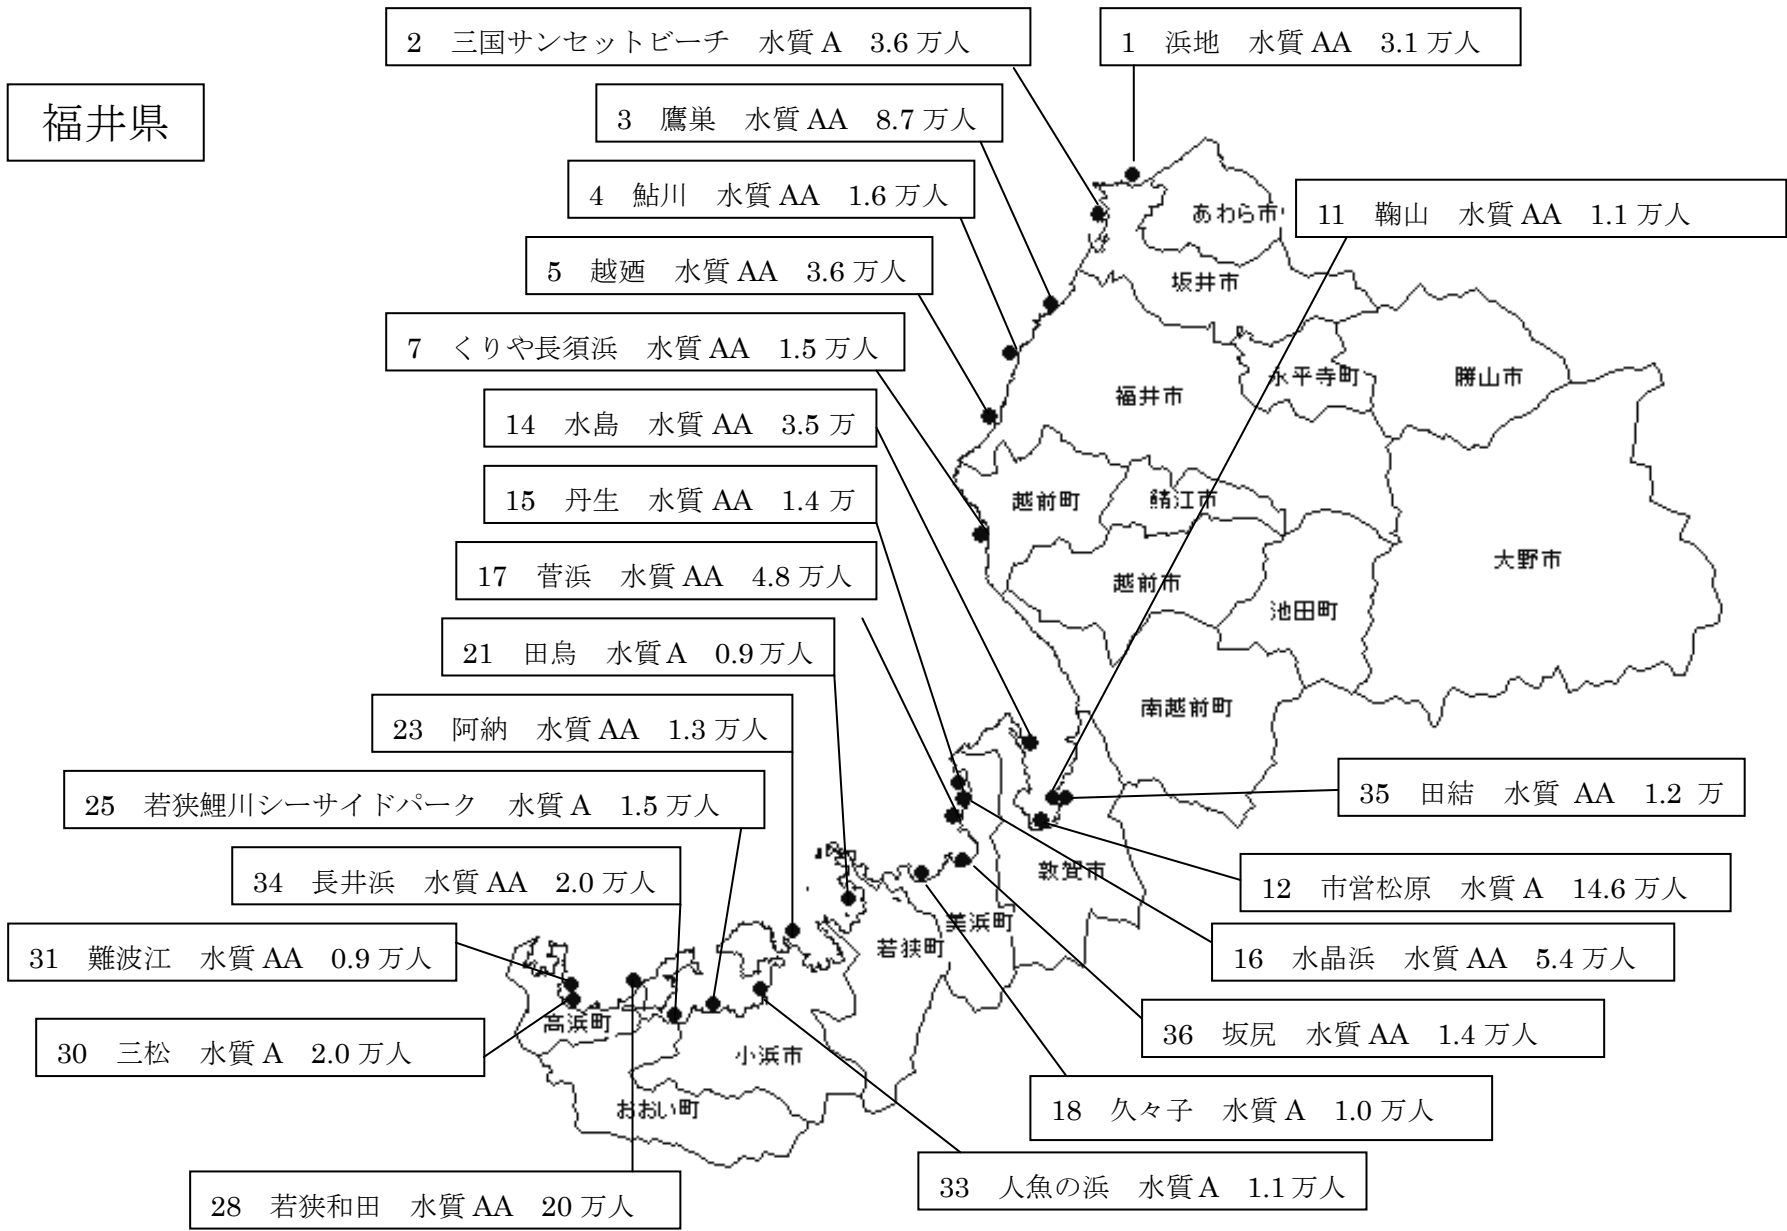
福井県

2　三国サンセットビーチ　水質 A　3.6 万人

1　浜地　水質 AA　3.1 万人

3　鷹巣　水質 AA　8.7 万人

4　鮎川　水質 AA　1.6 万人

11　鞍山　水質 AA　1.1 万人

5　越廼　水質 AA　3.6 万人

7　くりや長須浜　水質 AA　1.5 万人

14　水島　水質 AA　3.5 万

15　丹生　水質 AA　1.4 万

17　菅浜　水質 AA　4.8 万人

21　田烏　水質 A　0.9 万人

23　阿納　水質 AA　1.3 万人

25　若狭鯉川シーサイドパーク　水質 A　1.5 万人

35　田結　水質　AA　1.2　万

34　長井浜　水質 AA　2.0 万人

12　市営松原　水質 A　14.6 万人

31　難波江　水質 AA　0.9 万人

16　水晶浜　水質 AA　5.4 万人

30　三松　水質 A　2.0 万人

36　坂尻　水質 AA　1.4 万人

18　久々子　水質 A　1.0 万人

33　人魚の浜　水質 A　1.1 万人

28　若狭和田　水質 AA　20 万人

あわら市

坂井市

永平寺町

勝山市

福井市

越前町

鯖江市

大野市

越前市

池田町

南越前町

敦賀市

美浜町

若狭町

高浜町

小浜市

おおい町